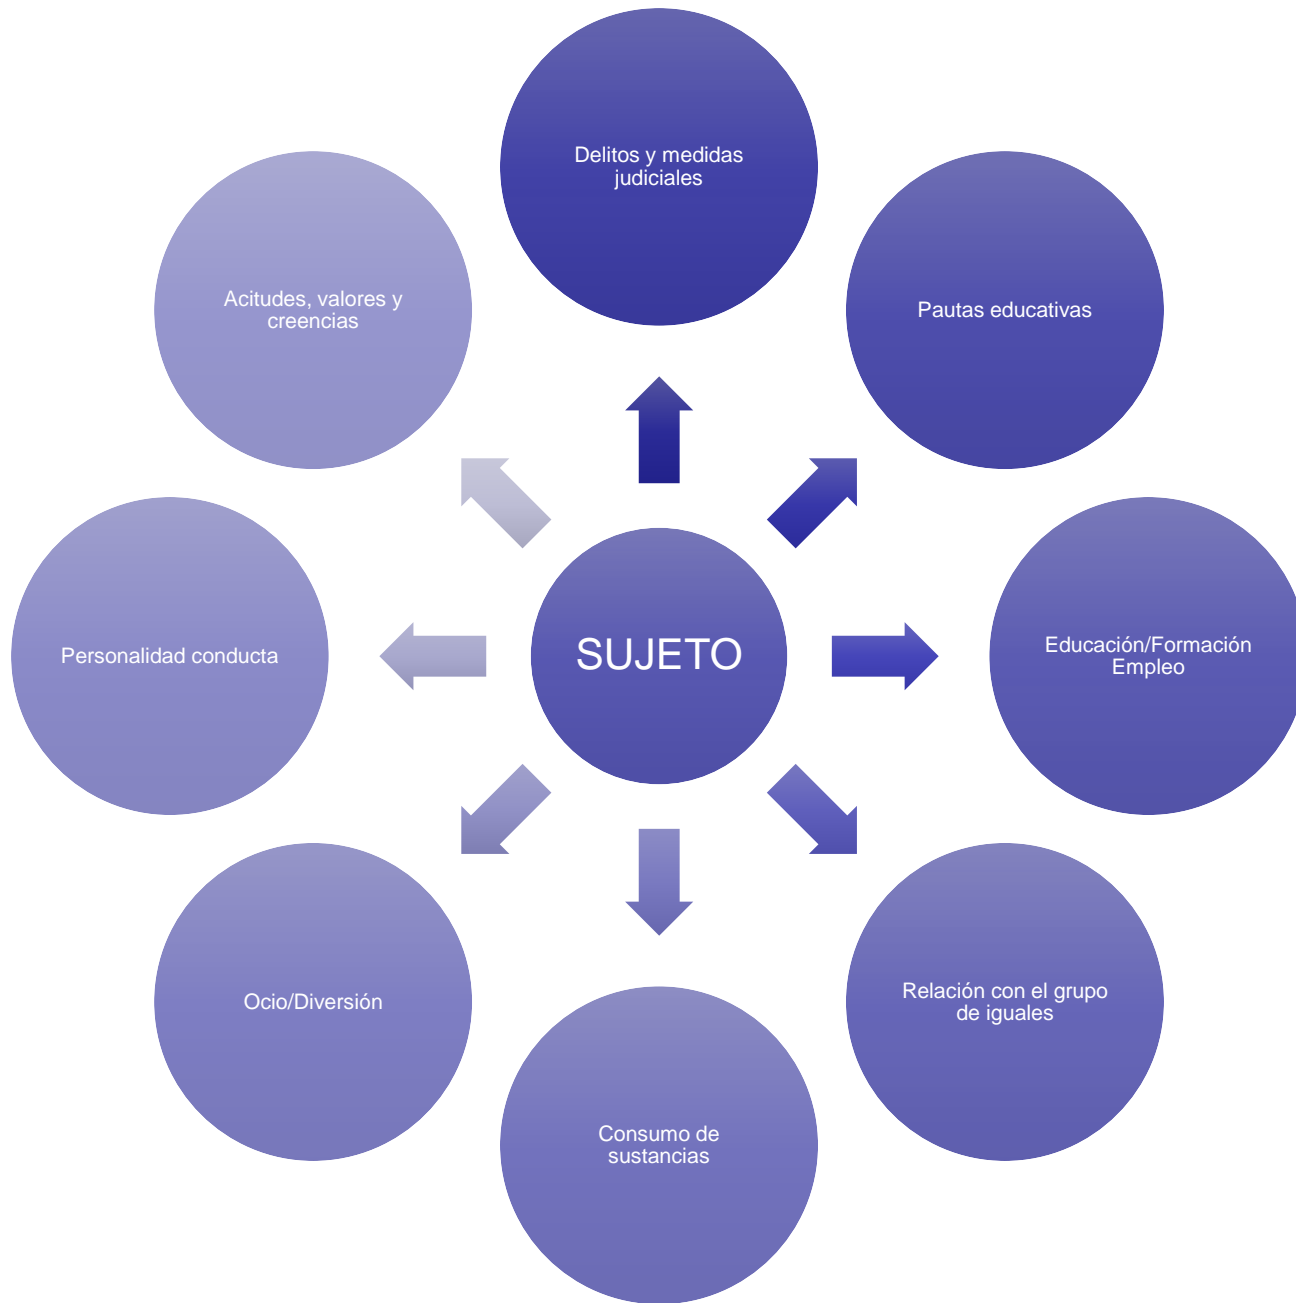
SUJETO

Delitos y medidas judiciales

Pautas educativas

Educación/Formación Empleo

Relación con el grupo de iguales

Consumo de sustancias

Ocio/Diversión

Personalidad conducta

Acitudes, valores y creencias